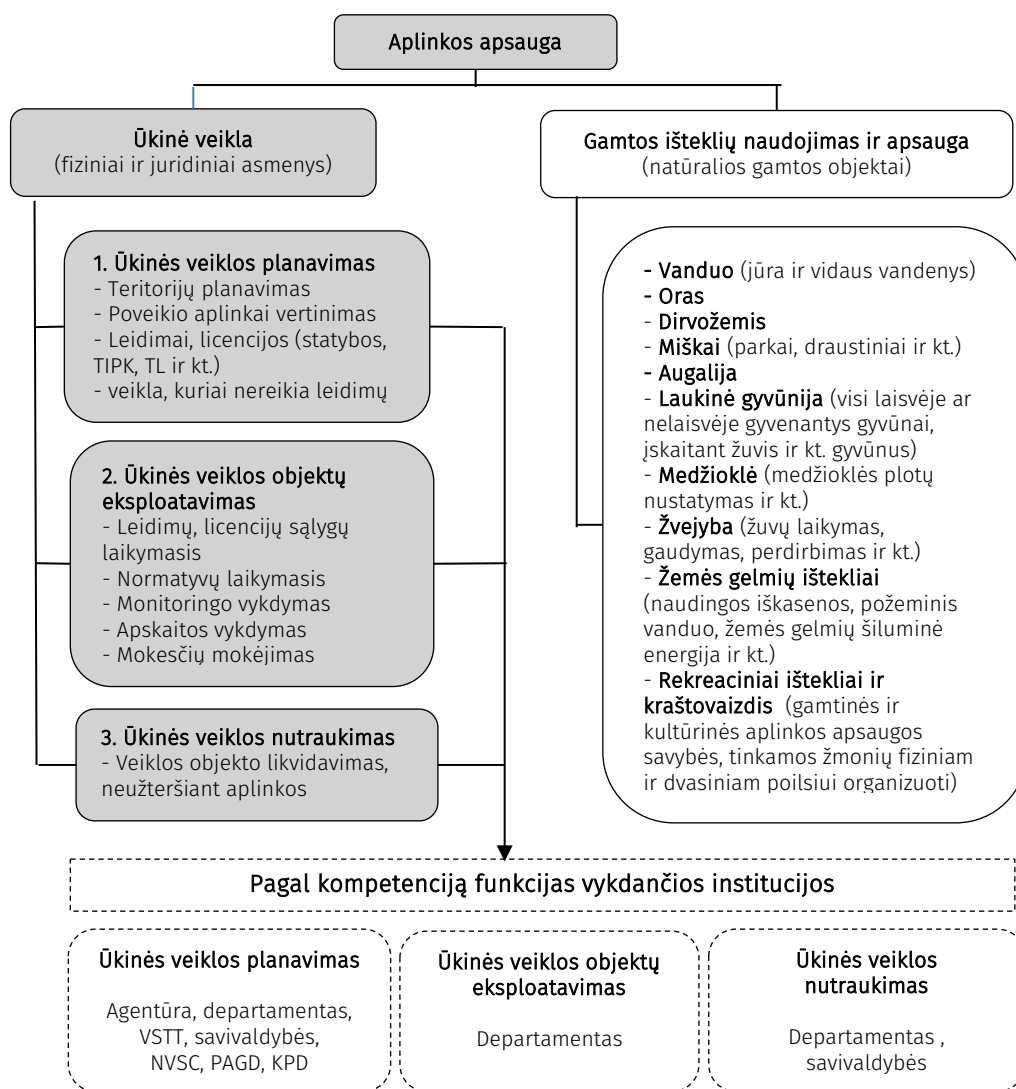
Aplinkos apsauga

Ūkinė veikla
(fiziniai ir juridiniai asmenys)

Gamtos išteklių naudojimas ir apsauga
(natūralios gamtos objektai)

1. Ūkinės veiklos planavimas
- Teritorijų planavimas
- Poveikio aplinkai vertinimas
- Leidimai, licencijos (statybos, TIPK, TL ir kt.)
- veikla, kuriai nereikia leidimų

2. Ūkinės veiklos objektų eksploatavimas
- Leidimų, licencijų sąlygų laikymasis
- Normatyvų laikymasis
- Monitoringo vykdymas
- Apskaitos vykdymas
- Mokesčių mokėjimas

3. Ūkinės veiklos nutraukimas
- Veiklos objekto likvidavimas, neužteršiant aplinkos

- Vanduo (jūra ir vidaus vandenys)
- Oras
- Dirvožemis
- Miškai (parkai, draustiniai ir kt.)
- Augalija
- Laukinė gyvūnija (visi laisvėje ar nelaisvėje gyvenantys gyvūnai, įskaitant žuvis ir kt. gyvūnus)
- Medžioklė (medžioklės plotų nustatymas ir kt.)
- Žvejyba (žuvų laikymas, gaudymas, perdirbimas ir kt.)
- Žemės gelmių ištekliai (naudingos iškasenos, požeminis vanduo, žemės gelmių šiluminė energija ir kt.)
- Rekreaciniai ištekliai ir kraštovaizdis (gamtinės ir kultūrinės aplinkos apsaugos savybės, tinkamos žmonių fiziniam ir dvasiniam poilsiui organizuoti)

Pagal kompetenciją funkcijas vykdančios institucijos

Ūkinės veiklos planavimas

Agentūra, departamentas, VSTT, savivaldybės, NVSC, PAGD, KPD

Ūkinės veiklos objektų eksploatavimas

Departamentas

Ūkinės veiklos nutraukimas

Departamentas , savivaldybės